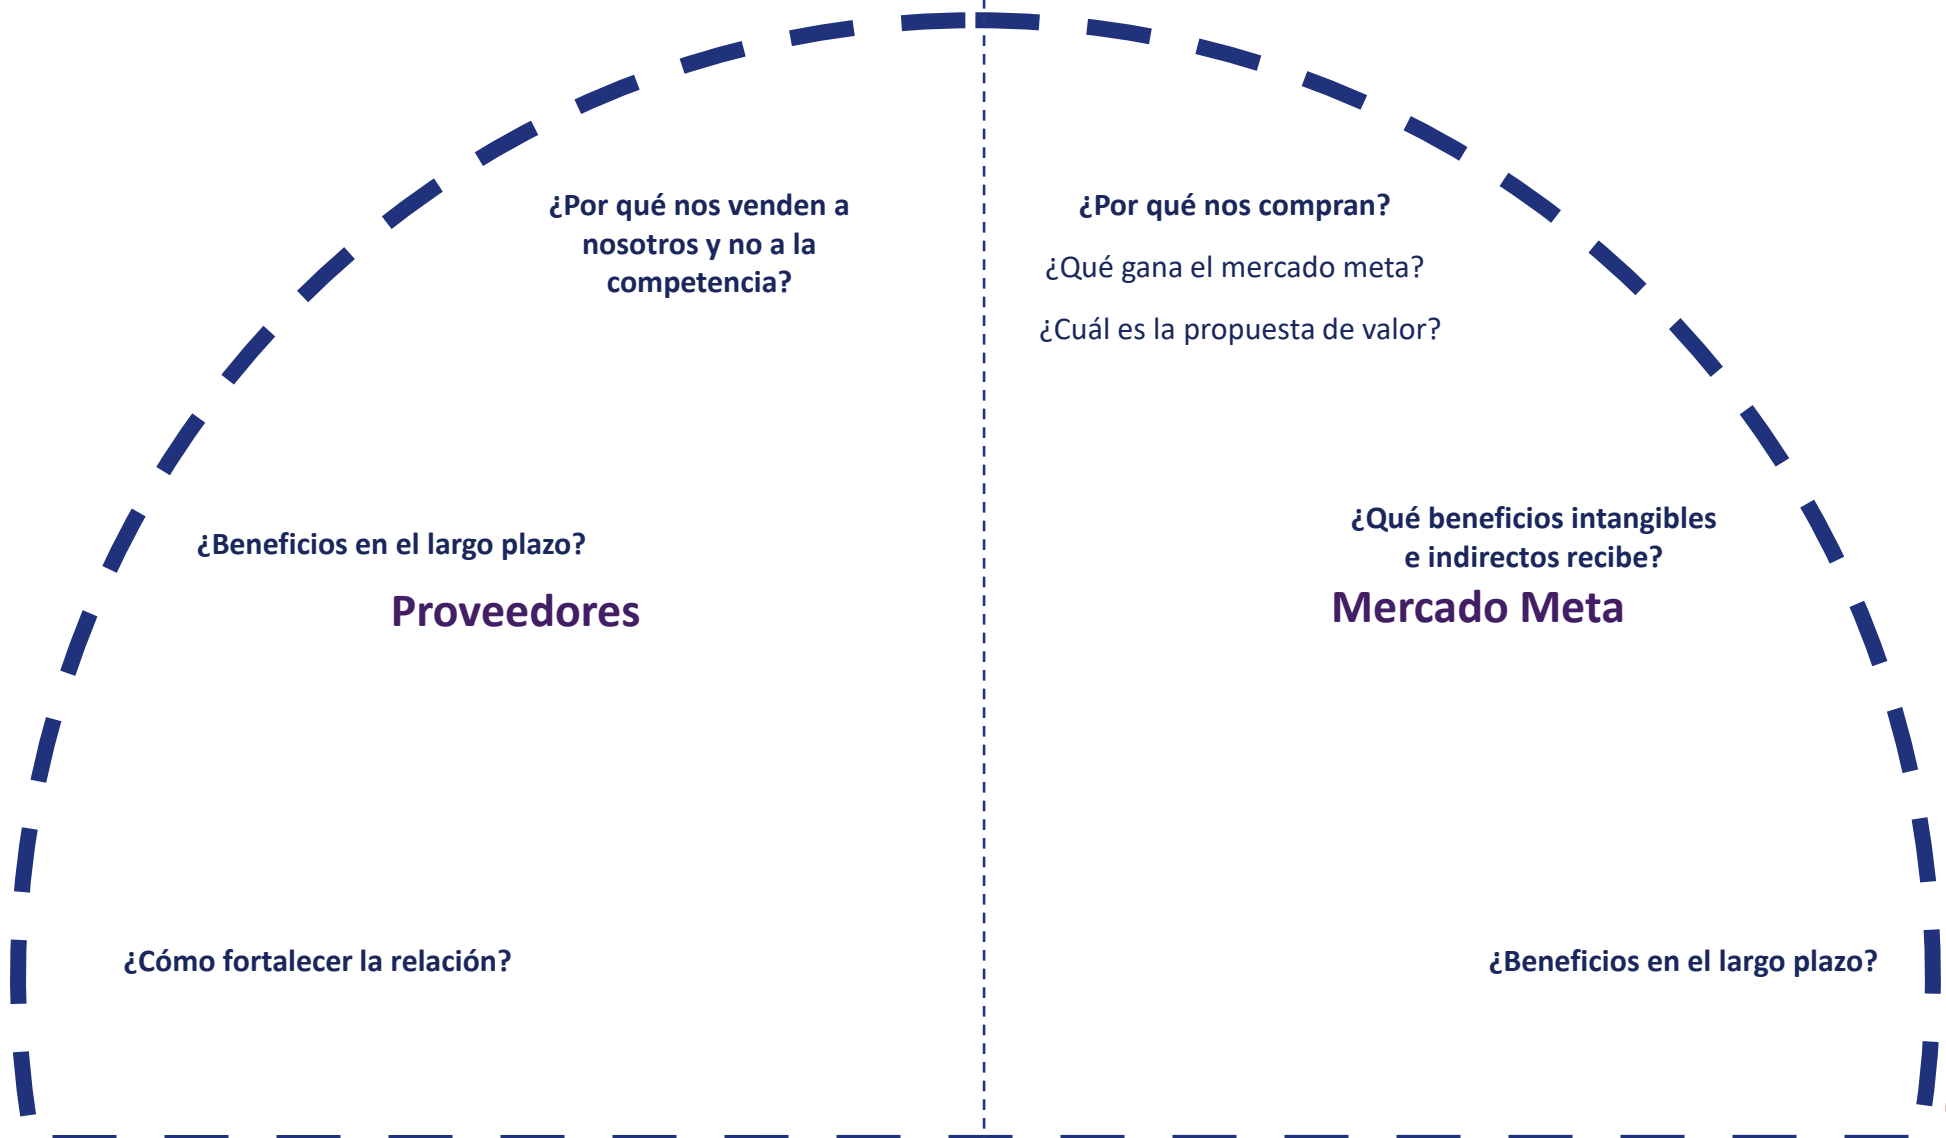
¿Por qué nos venden a nosotros y no a la competencia?

¿Beneficios en el largo plazo?

Proveedores

¿Cómo fortalecer la relación?

¿Por qué nos compran?

¿Qué gana el mercado meta?

¿Cuál es la propuesta de valor?

¿Qué beneficios intangibles e indirectos recibe?

Mercado Meta

¿Beneficios en el largo plazo?